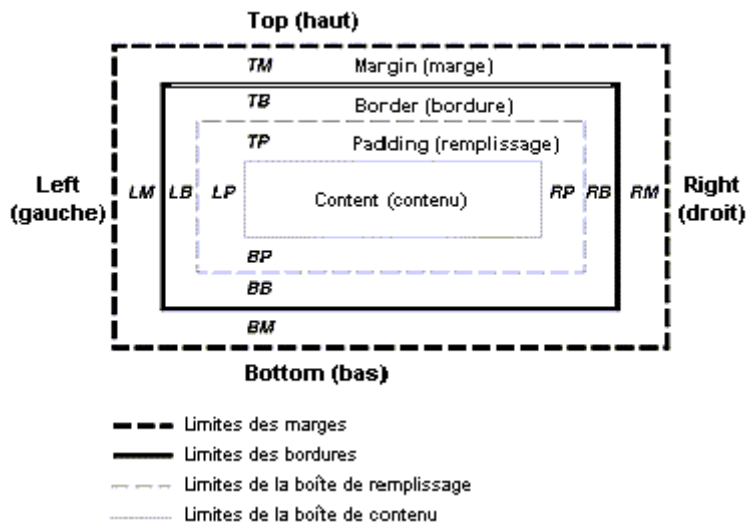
Top (haut)

TM Margin (marge)

TB Border (bordure)

TP Padding (remplissage)

Left (gauche)

LM LB LP

Content (contenu)

RP RB RM

Right (droit)

BP

BB

BM

Bottom (bas)

Limites des marges

Limites des bordures

Limites de la boîte de remplissage

Limites de la boîte de contenu